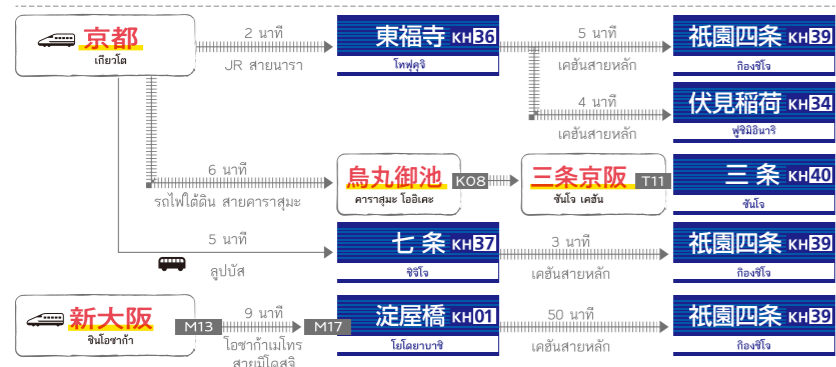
京都
เกียวโต

2 นาที
JR สายนารา

東福寺 KH36
โทฟุคุจิ

5 นาที
เคฮันสายหลัก

祇園四条 KH39
กิองชิโจ

4 นาที
เคฮันสายหลัก

伏見稲荷 KH34
ฟูชิมิอินาริ

6 นาที
รถไฟใต้ดิน สายคาราสุมะ

烏丸御池
คาราสุมะ โออิเคะ

K08

三条京阪
ซันโจ เคฮัน

T11

三条 KH40
ซันโจ

5 นาที
ลูปบัส

七条 KH37
ชิจิโจ

3 นาที
เคฮันสายหลัก

祇園四条 KH39
กิองชิโจ

新大阪
ชินโอซาก้า

M13

9 นาที
โอซาก้าเมโทร สายมิโดสุจิ

M17

淀屋橋 KH01
โยโดยาบาชิ

50 นาที
เคฮันสายหลัก

祇園四条 KH39
กิองชิโจ